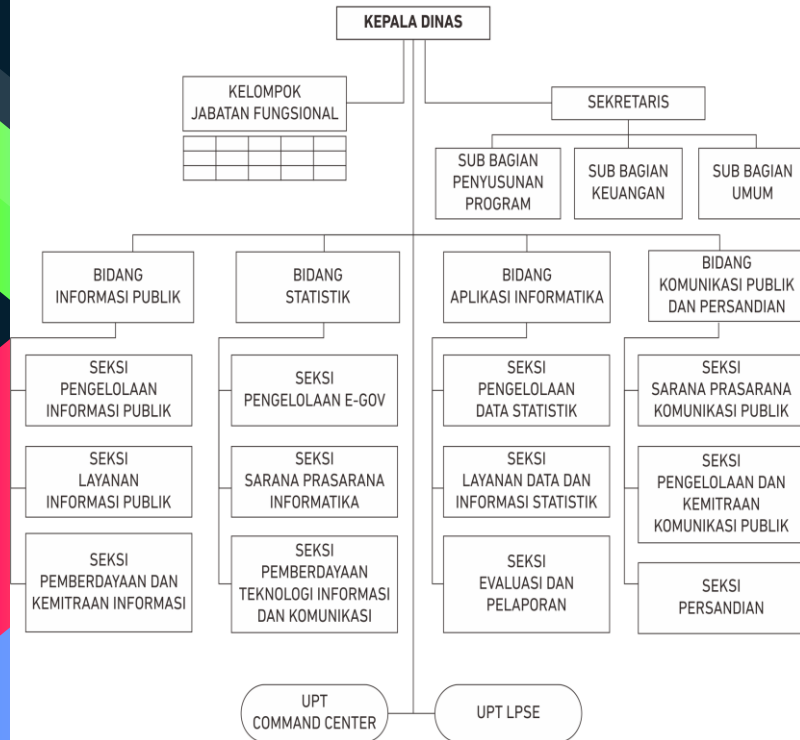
KEPALA DINAS

KELOMPOK JABATAN FUNGSIONAL

SEKRETARIS

SUB BAGIAN PENYUSUNAN PROGRAM

SUB BAGIAN KEUANGAN

SUB BAGIAN UMUM

BIDANG INFORMASI PUBLIK

SEKSI PENGELOLAAN INFORMASI PUBLIK

SEKSI LAYANAN INFORMASI PUBLIK

SEKSI PEMBERDAYAAN DAN KEMITRAAN INFORMASI

BIDANG STATISTIK

SEKSI PENGELOLAAN E-GOV

SEKSI SARANA PRASARANA INFORMATIKA

SEKSI PEMBERDAYAAN TEKNOLOGI INFORMASI DAN KOMUNIKASI

BIDANG APLIKASI INFORMATIKA

SEKSI PENGELOLAAN DATA STATISTIK

SEKSI LAYANAN DATA DAN INFORMASI STATISTIK

SEKSI EVALUASI DAN PELAPORAN

BIDANG KOMUNIKASI PUBLIK DAN PERSANDIAN

SEKSI SARANA PRASARANA KOMUNIKASI PUBLIK

SEKSI PENGELOLAAN DAN KEMITRAAN KOMUNIKASI PUBLIK

SEKSI PERSANDIAN

UPT COMMAND CENTER

UPT LPSE